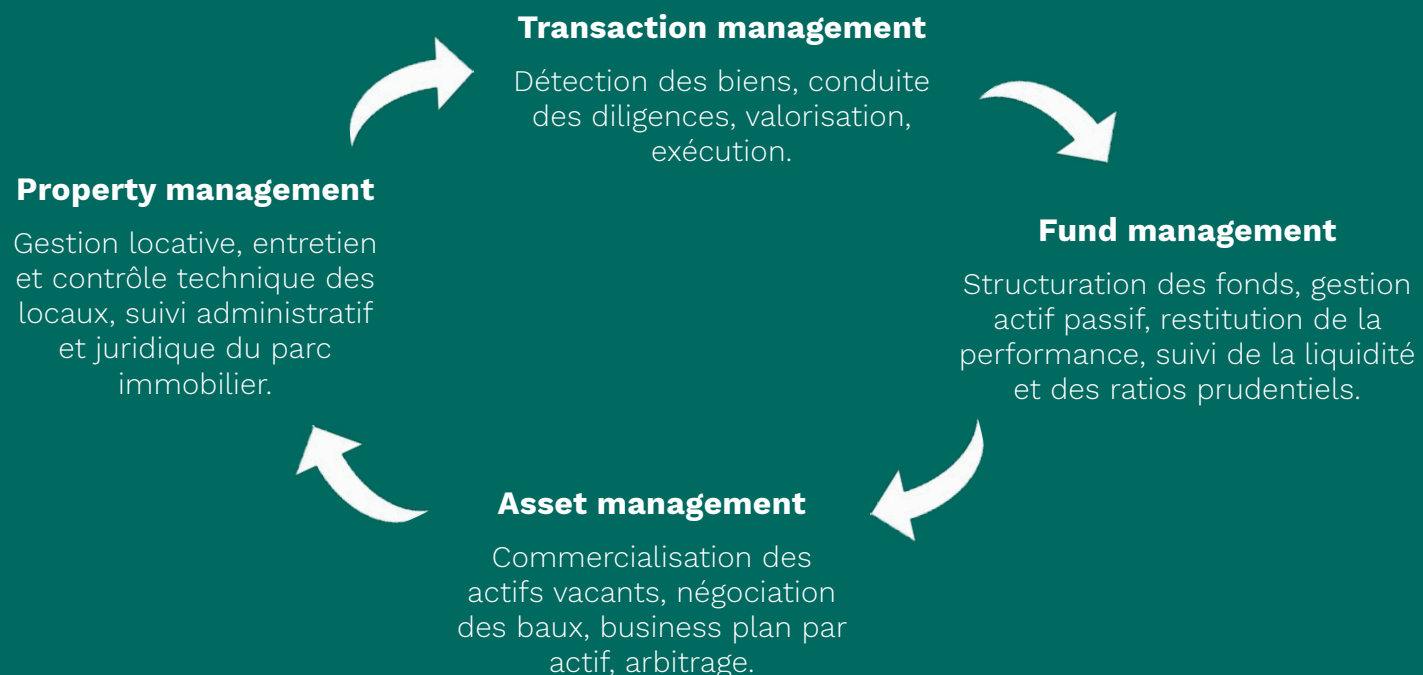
Transaction management

Détection des biens, conduite des diligences, valorisation, exécution.

Fund management

Structuration des fonds, gestion actif passif, restitution de la performance, suivi de la liquidité et des ratios prudentiels.

Asset management

Commercialisation des actifs vacants, négociation des baux, business plan par actif, arbitrage.

Property management

Gestion locative, entretien et contrôle technique des locaux, suivi administratif et juridique du parc immobilier.